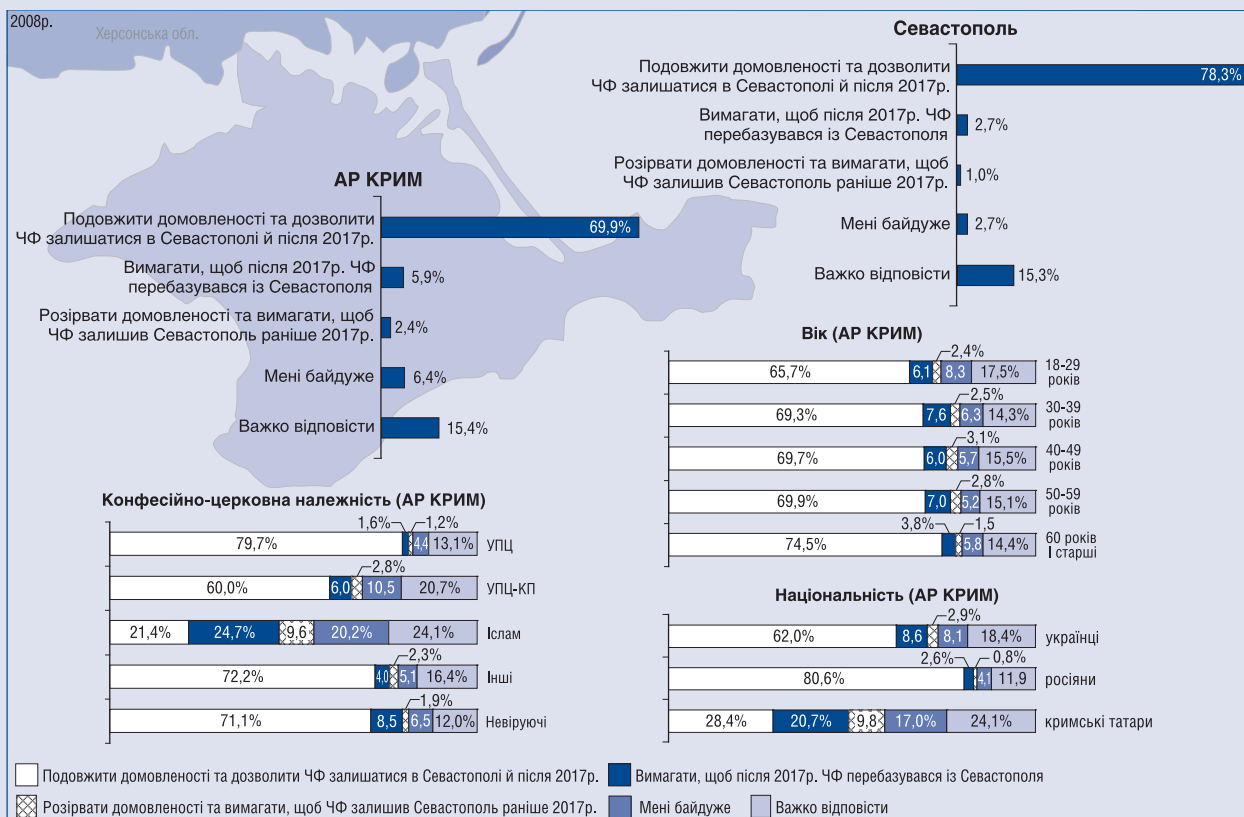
2008р.

Херсонська обл.

Севастополь

| | |
|---|---|
| Подовжити домовленості та дозволити ЧФ залишатися в Севастополі й після 2017р. | 78,3% |
| Вимагати, щоб після 2017р. ЧФ перебазувався із Севастополя | 2,7% |
| Розірвати домовленості та вимагати, щоб ЧФ залишив Севастополь раніше 2017р. | 1,0% |
| Мені байдуже | 2,7% |
| Важко відповісти | 15,3% |

АР КРИМ

| | |
|---|---|
| Подовжити домовленості та дозволити ЧФ залишатися в Севастополі й після 2017р. | 69,9% |
| Вимагати, щоб після 2017р. ЧФ перебазувався із Севастополя | 5,9% |
| Розірвати домовленості та вимагати, щоб ЧФ залишив Севастополь раніше 2017р. | 2,4% |
| Мені байдуже | 6,4% |
| Важко відповісти | 15,4% |

Вік (АР КРИМ)

| | | | | | |
|---|---|---|---|---|---|
| 18-29 років | 65,7% | 6,1 | 2,4% | 8,3 | 17,5% |
| 30-39 років | 69,3% | 7,6 | 2,5% | 6,3 | 14,3% |
| 40-49 років | 69,7% | 6,0 | 3,1% | 5,7 | 15,5% |
| 50-59 років | 69,9% | 7,0 | 2,8% | 5,2 | 15,1% |
| 60 років і старші | 74,5% | 3,8% | 1,5 | 5,8 | 14,4% |

Конфесійно-церковна належність (АР КРИМ)

| | | | | | |
|---|---|---|---|---|---|
| УПЦ | 79,7% | 1,6% | 1,2% | 4,4 | 13,1% |
| УПЦ-КП | 60,0% | 6,0 | 2,8% | 10,5 | 20,7% |
| Іслам | 21,4% | 24,7% | 9,6 | 20,2% | 24,1% |
| Інші | 72,2% | 4,0 | 2,3% | 5,1 | 16,4% |
| Невіруючі | 71,1% | 8,5 | 1,9% | 6,5 | 12,0% |

Національність (АР КРИМ)

| | | | | | |
|---|---|---|---|---|---|
| українці | 62,0% | 8,6 | 2,9% | 8,1 | 18,4% |
| росіяни | 80,6% | 2,6% | 0,8% | 4,1 | 11,9 |
| кримські татари | 28,4% | 20,7% | 9,8 | 17,0% | 24,1% |

Подовжити домовленості та дозволити ЧФ залишатися в Севастополі й після 2017р.
Вимагати, щоб після 2017р. ЧФ перебазувався із Севастополя
Розірвати домовленості та вимагати, щоб ЧФ залишив Севастополь раніше 2017р.
Мені байдуже
Важко відповісти